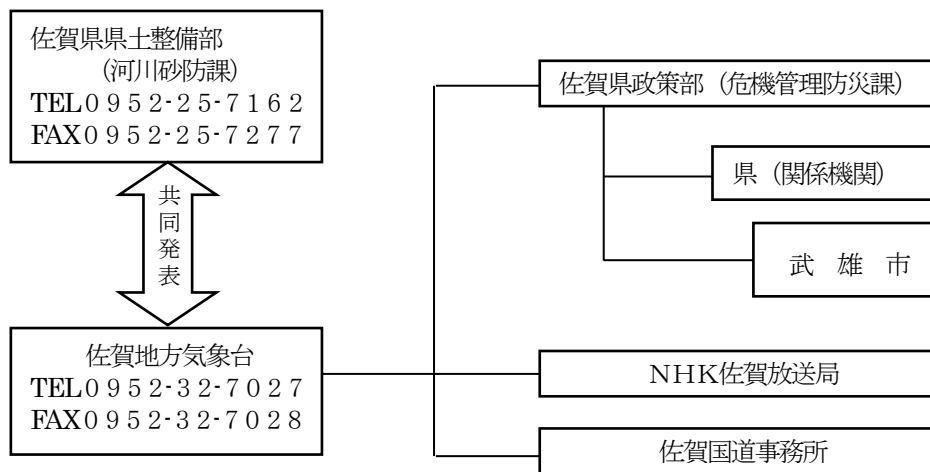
佐賀県県土整備部
（河川砂防課）
TEL０９５２-２５-７１６２
FAX０９５２-２５-７２７７

共同発表

佐賀地方気象台
TEL０９５２-３２-７０２７
FAX０９５２-３２-７０２８

佐賀県政策部（危機管理防災課）

県（関係機関）

武　雄　市

NHK佐賀放送局

佐賀国道事務所